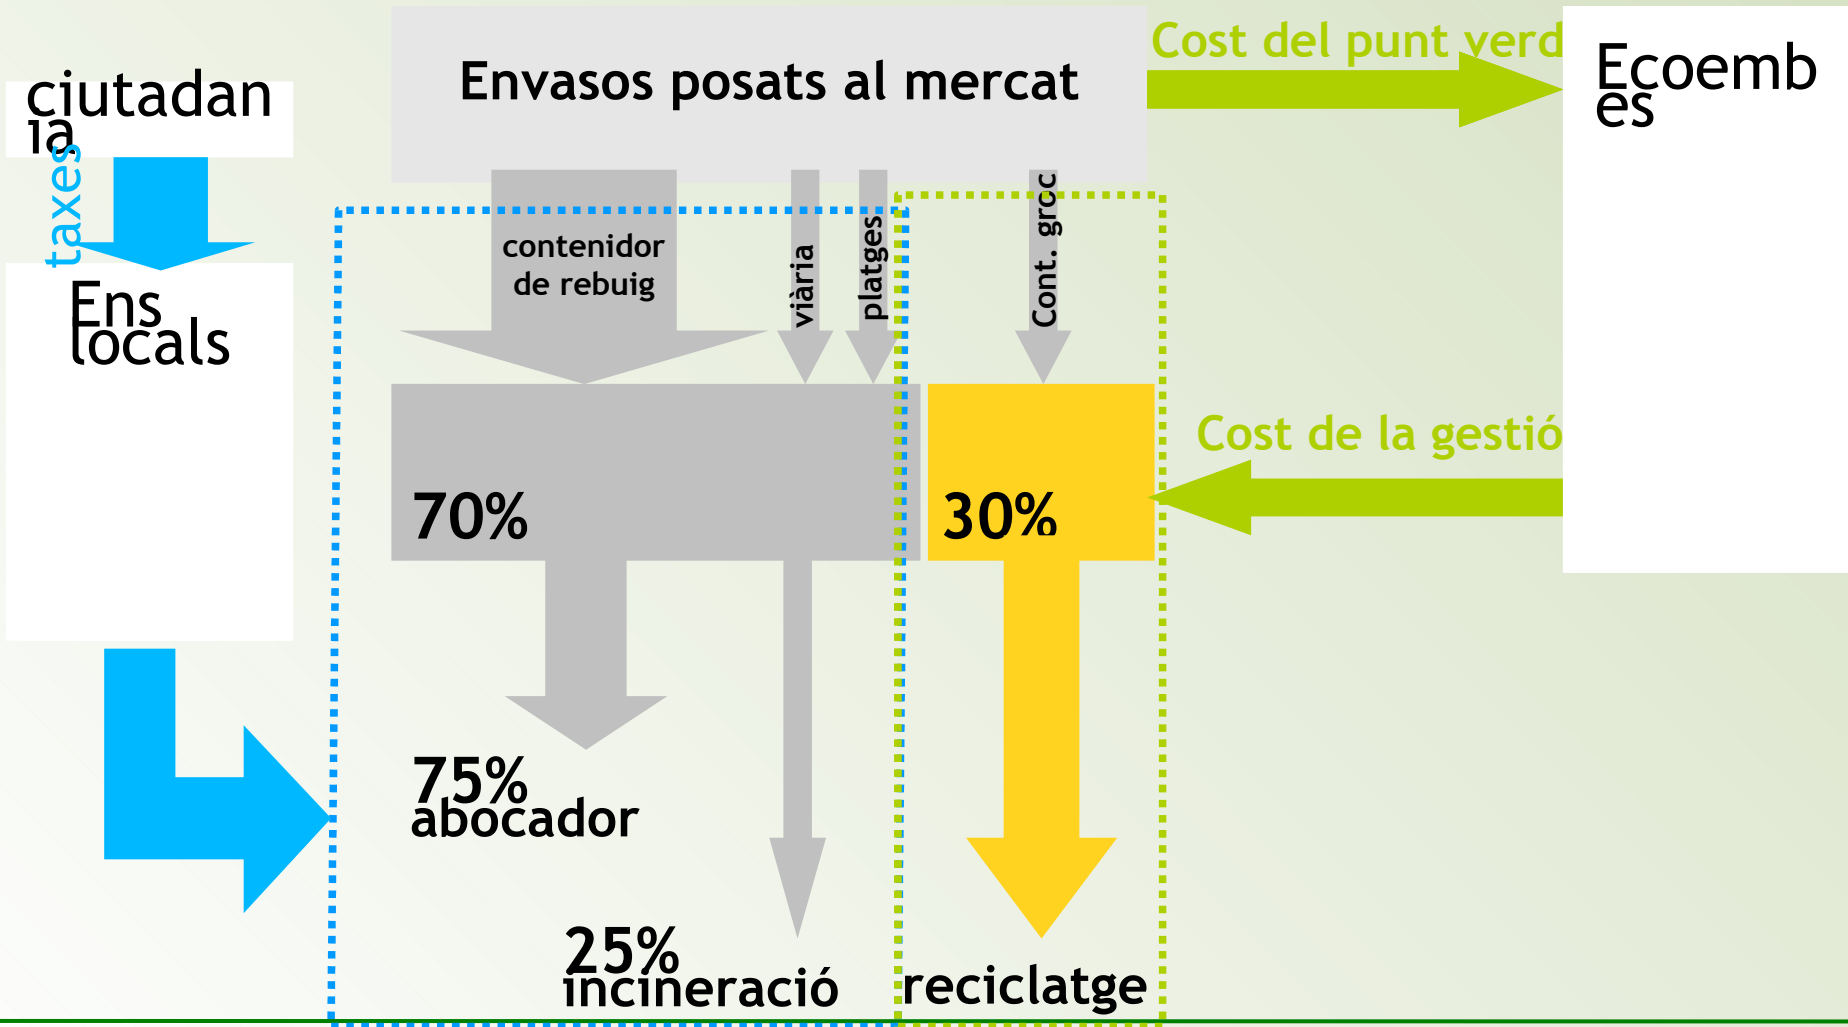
ciutadania

taxes

Ens locals

Envasos posats al mercat

Cost del punt verd

Ecoembes

contenidor de rebuig

viària

platges

Cont. groc

Cost de la gestió

70%

30%

75% abocador

25% incineració

reciclatge